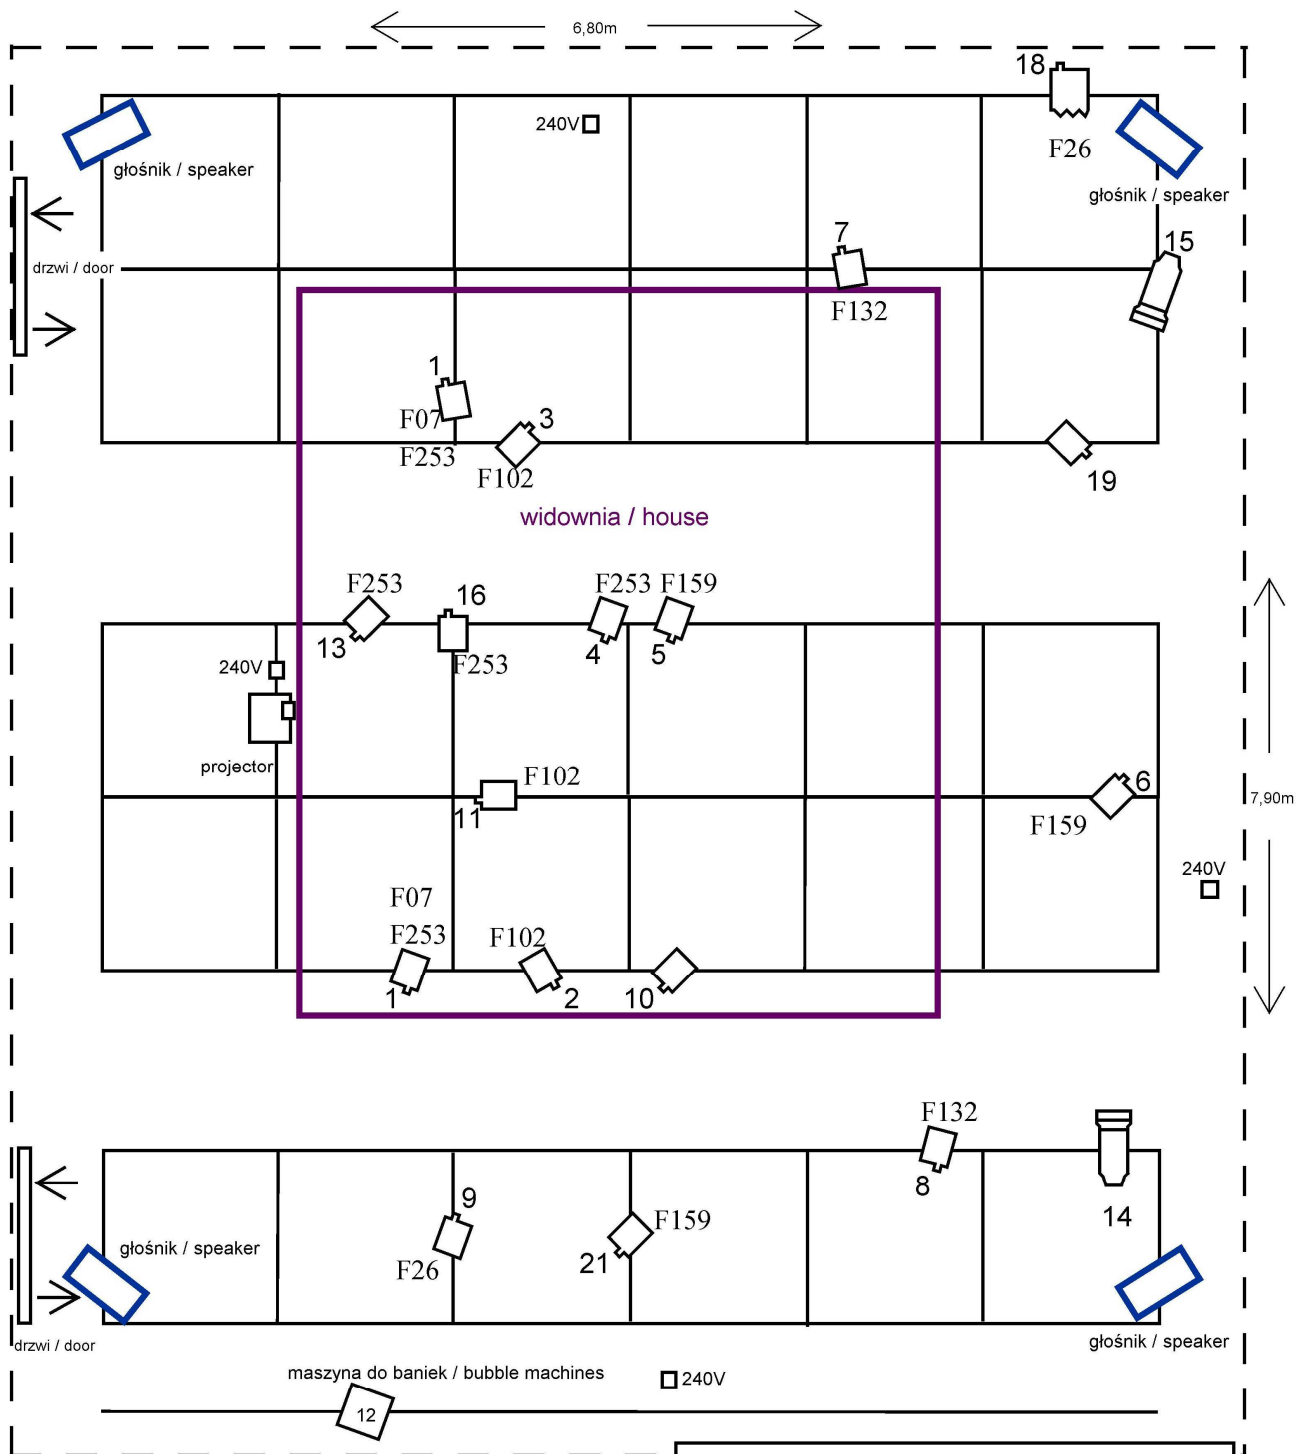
6,80m

18
240V
F26
głośnik / speaker
głośnik / speaker
drzwi / door
7
15
F132
1
F07
3
F253
F102
19
widownia / house
F253
16
F253 F159
13
4
5
240V
F253
projector
F102
6
11
F159
7,90m
240V
F07
F253
F102
1
2
10
F132
8
14
9
głośnik / speaker
F159
F26
21
drzwi / door
głośnik / speaker
maszyna do baniek / bubble machines
240V
12